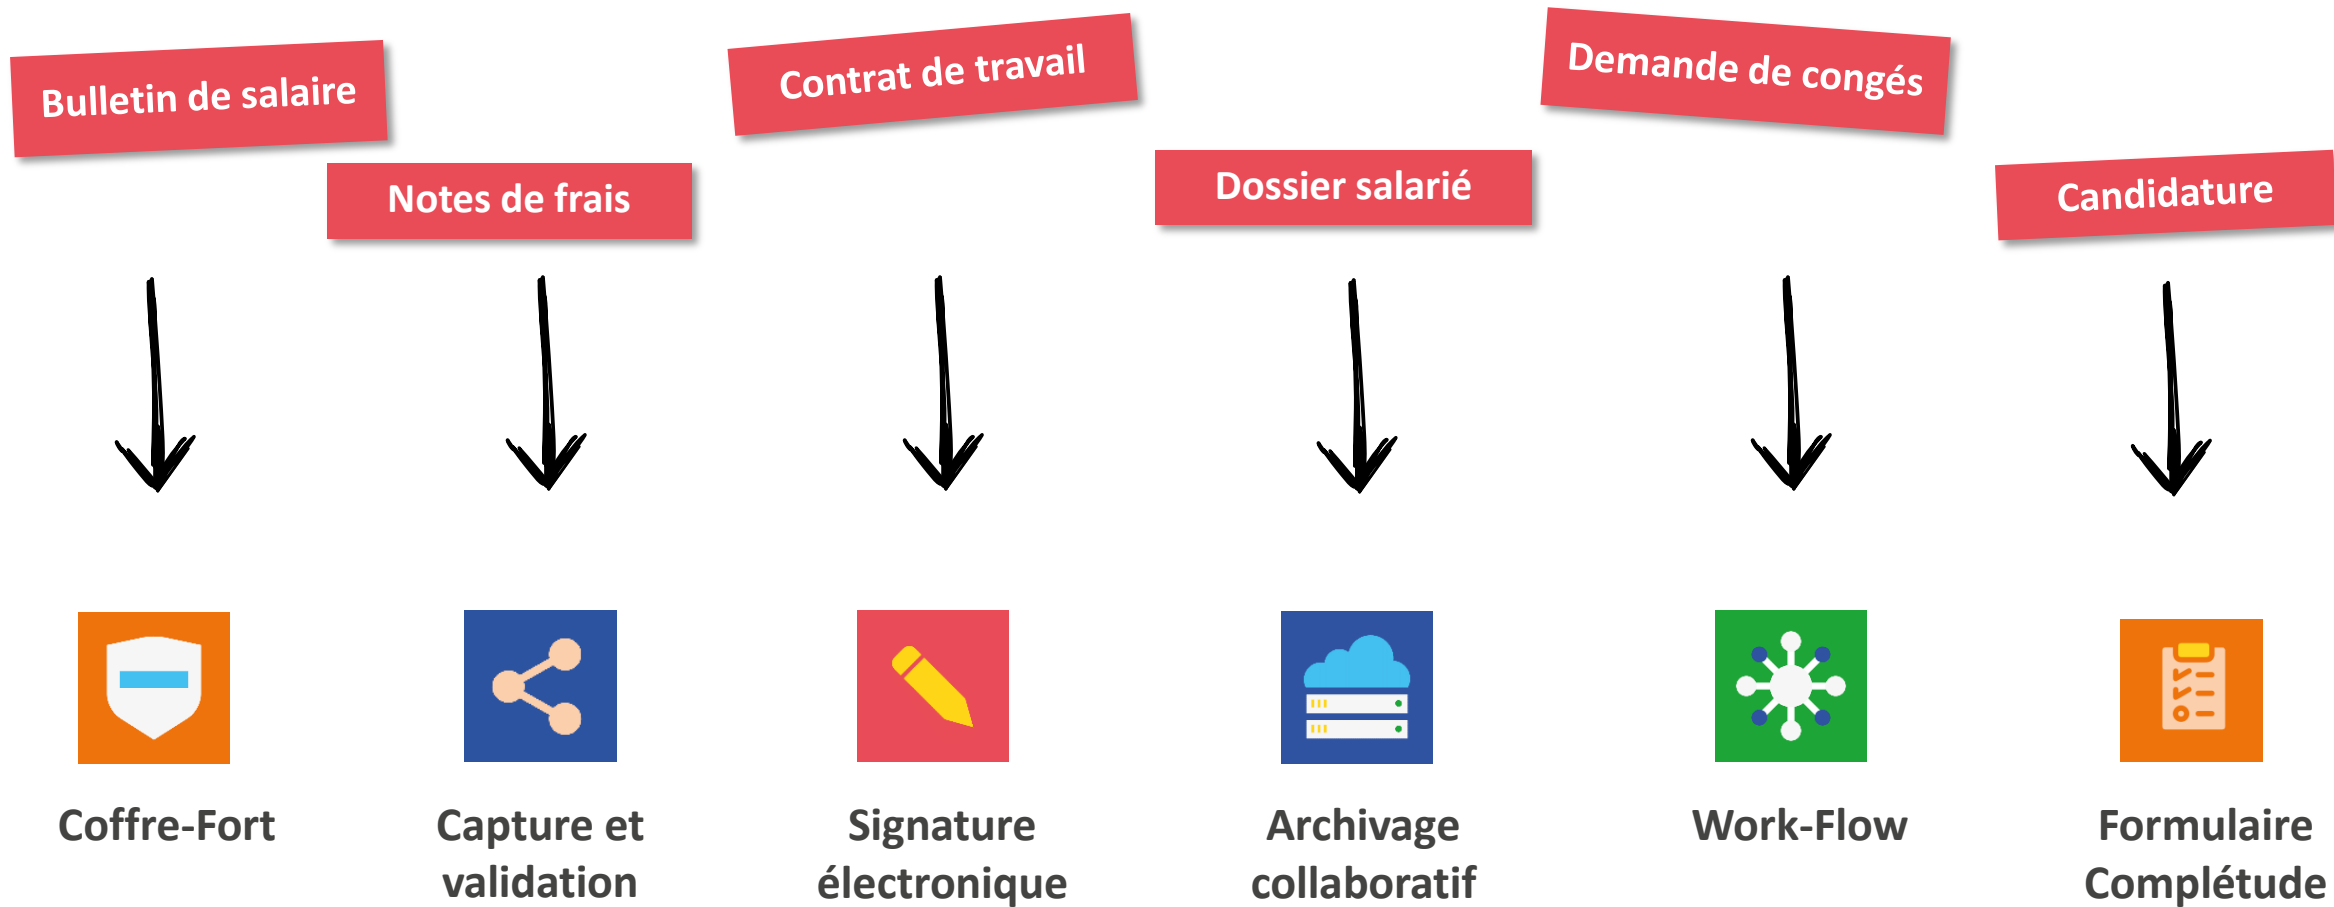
Bulletin de salaire

Notes de frais

Contrat de travail

Dossier salarié

Demande de congés

Candidature

Coffre-Fort

Capture et validation

Signature électronique

Archivage collaboratif

Work-Flow

Formulaire Complétude